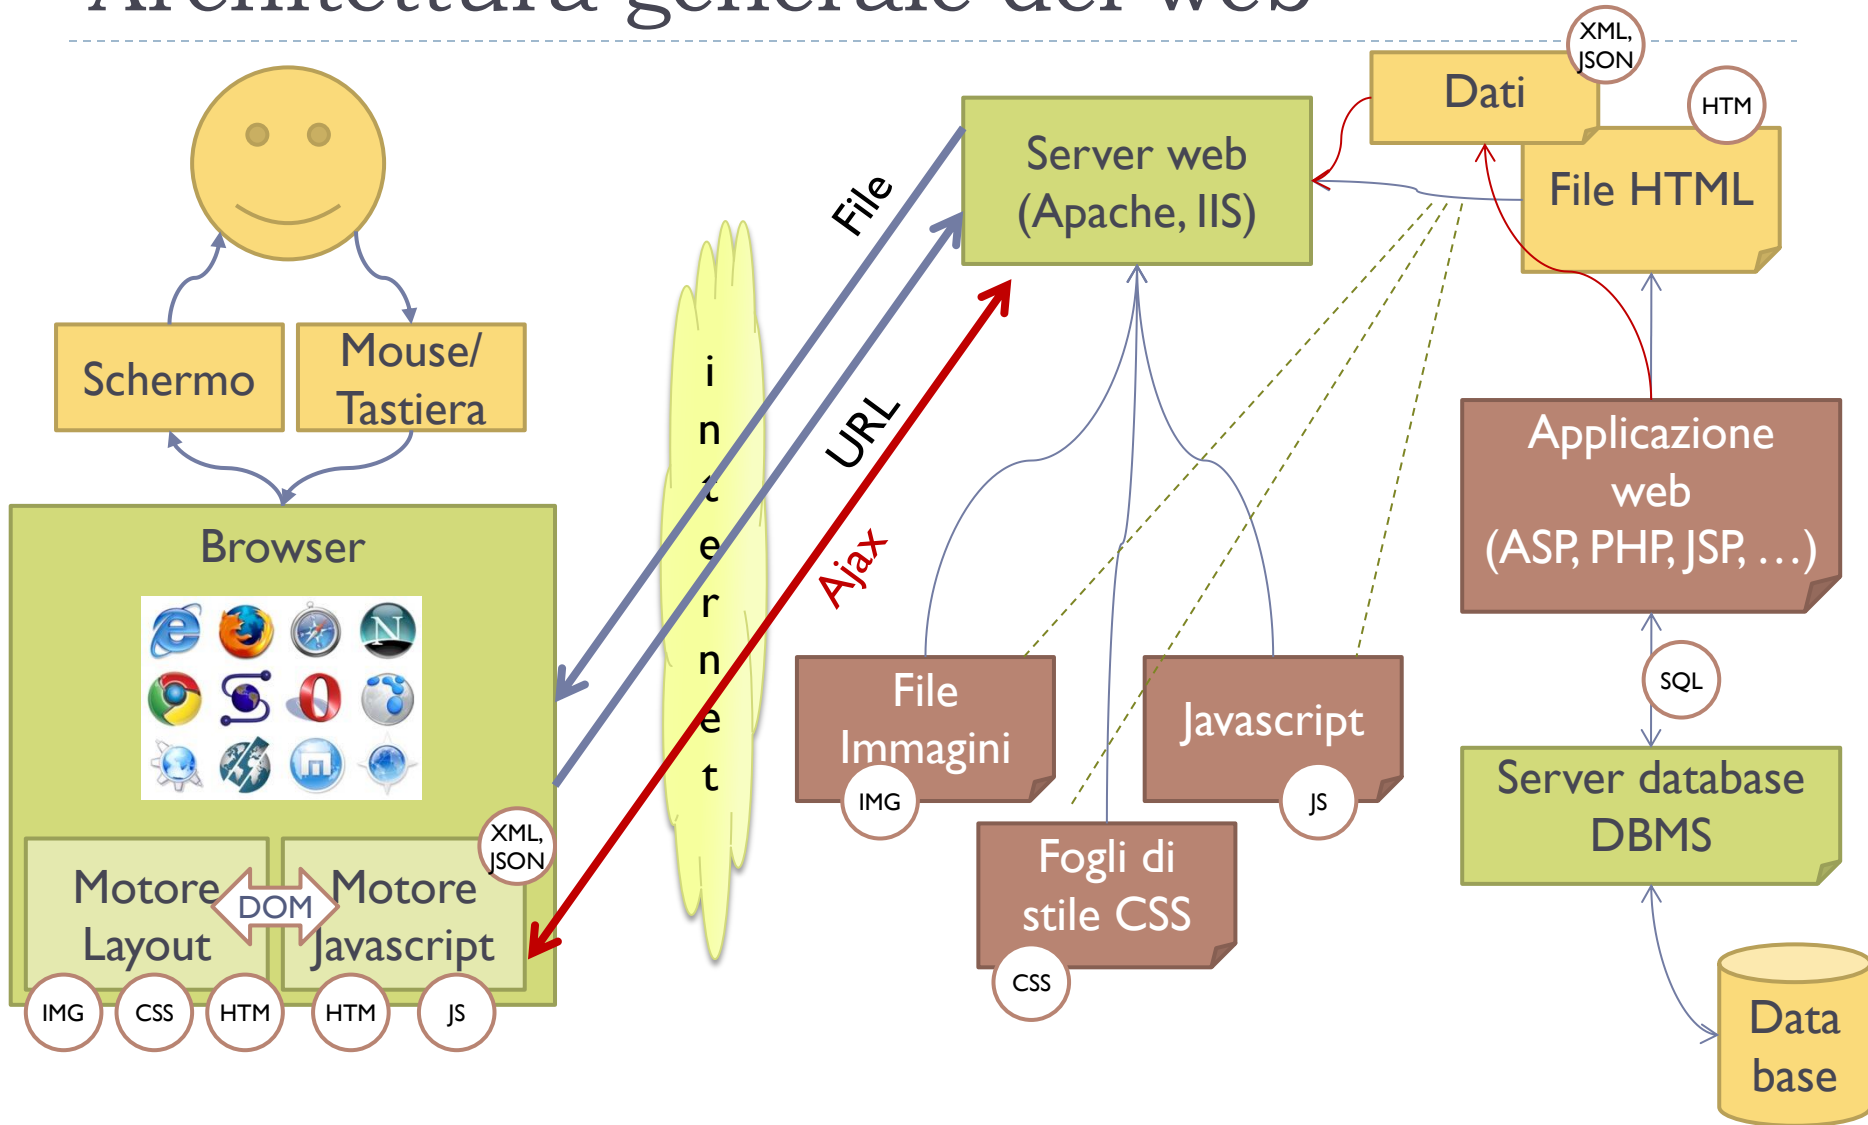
Architettura generale del web

XML, JSON

Dati

HTM

File HTML

Server web (Apache, IIS)

File

URL

Ajax

i n t e r n e t

Schermo

Mouse/ Tastiera

Browser

Applicazione web (ASP, PHP, JSP, …)

SQL

Server database DBMS

Data base

File Immagini

IMG

Javascript

JS

Fogli di stile CSS

CSS

XML, JSON

Motore Layout

DOM

Motore Javascript

IMG

CSS

HTM

HTM

JS